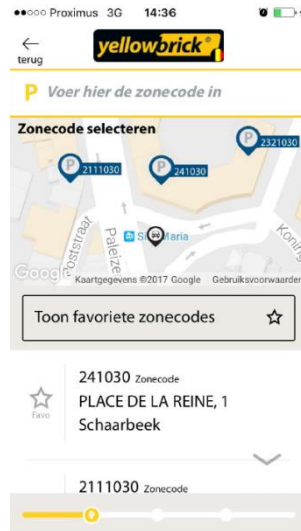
●●○○○ Proximus 3G 14:36

terug

yellowbrick

P Voer hier de zonecode in

Zonecode selecteren

2111030

241030

2321030

Poststraat

Paleize

Sint-Maria

Koning

Google Kaartgegevens ©2017 Google Gebruiksvoorwaarden

Toon favoriete zonecodes

Favo

241030 Zonecode
PLACE DE LA REINE, 1
Schaarbeek

2111030 Zonecode